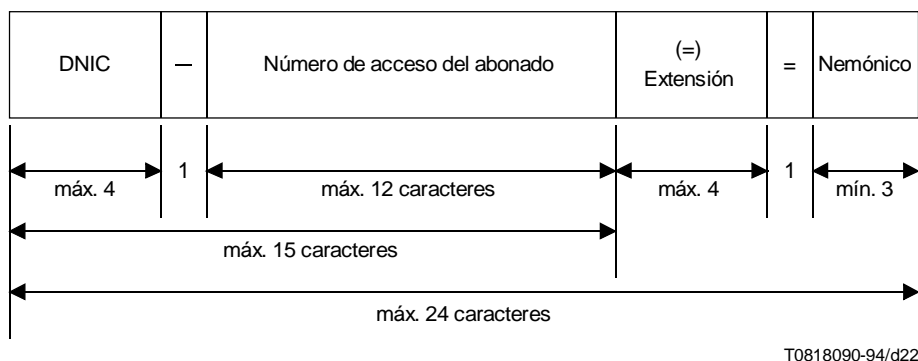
| DNIC | – | Número de acceso del abonado | (=) Extensión | = | Nemónico |
|---|---|---|---|---|---|

máx. 4
1
máx. 12 caracteres
máx. 4
1
mín. 3

máx. 15 caracteres

máx. 24 caracteres

T0818090-94/d22